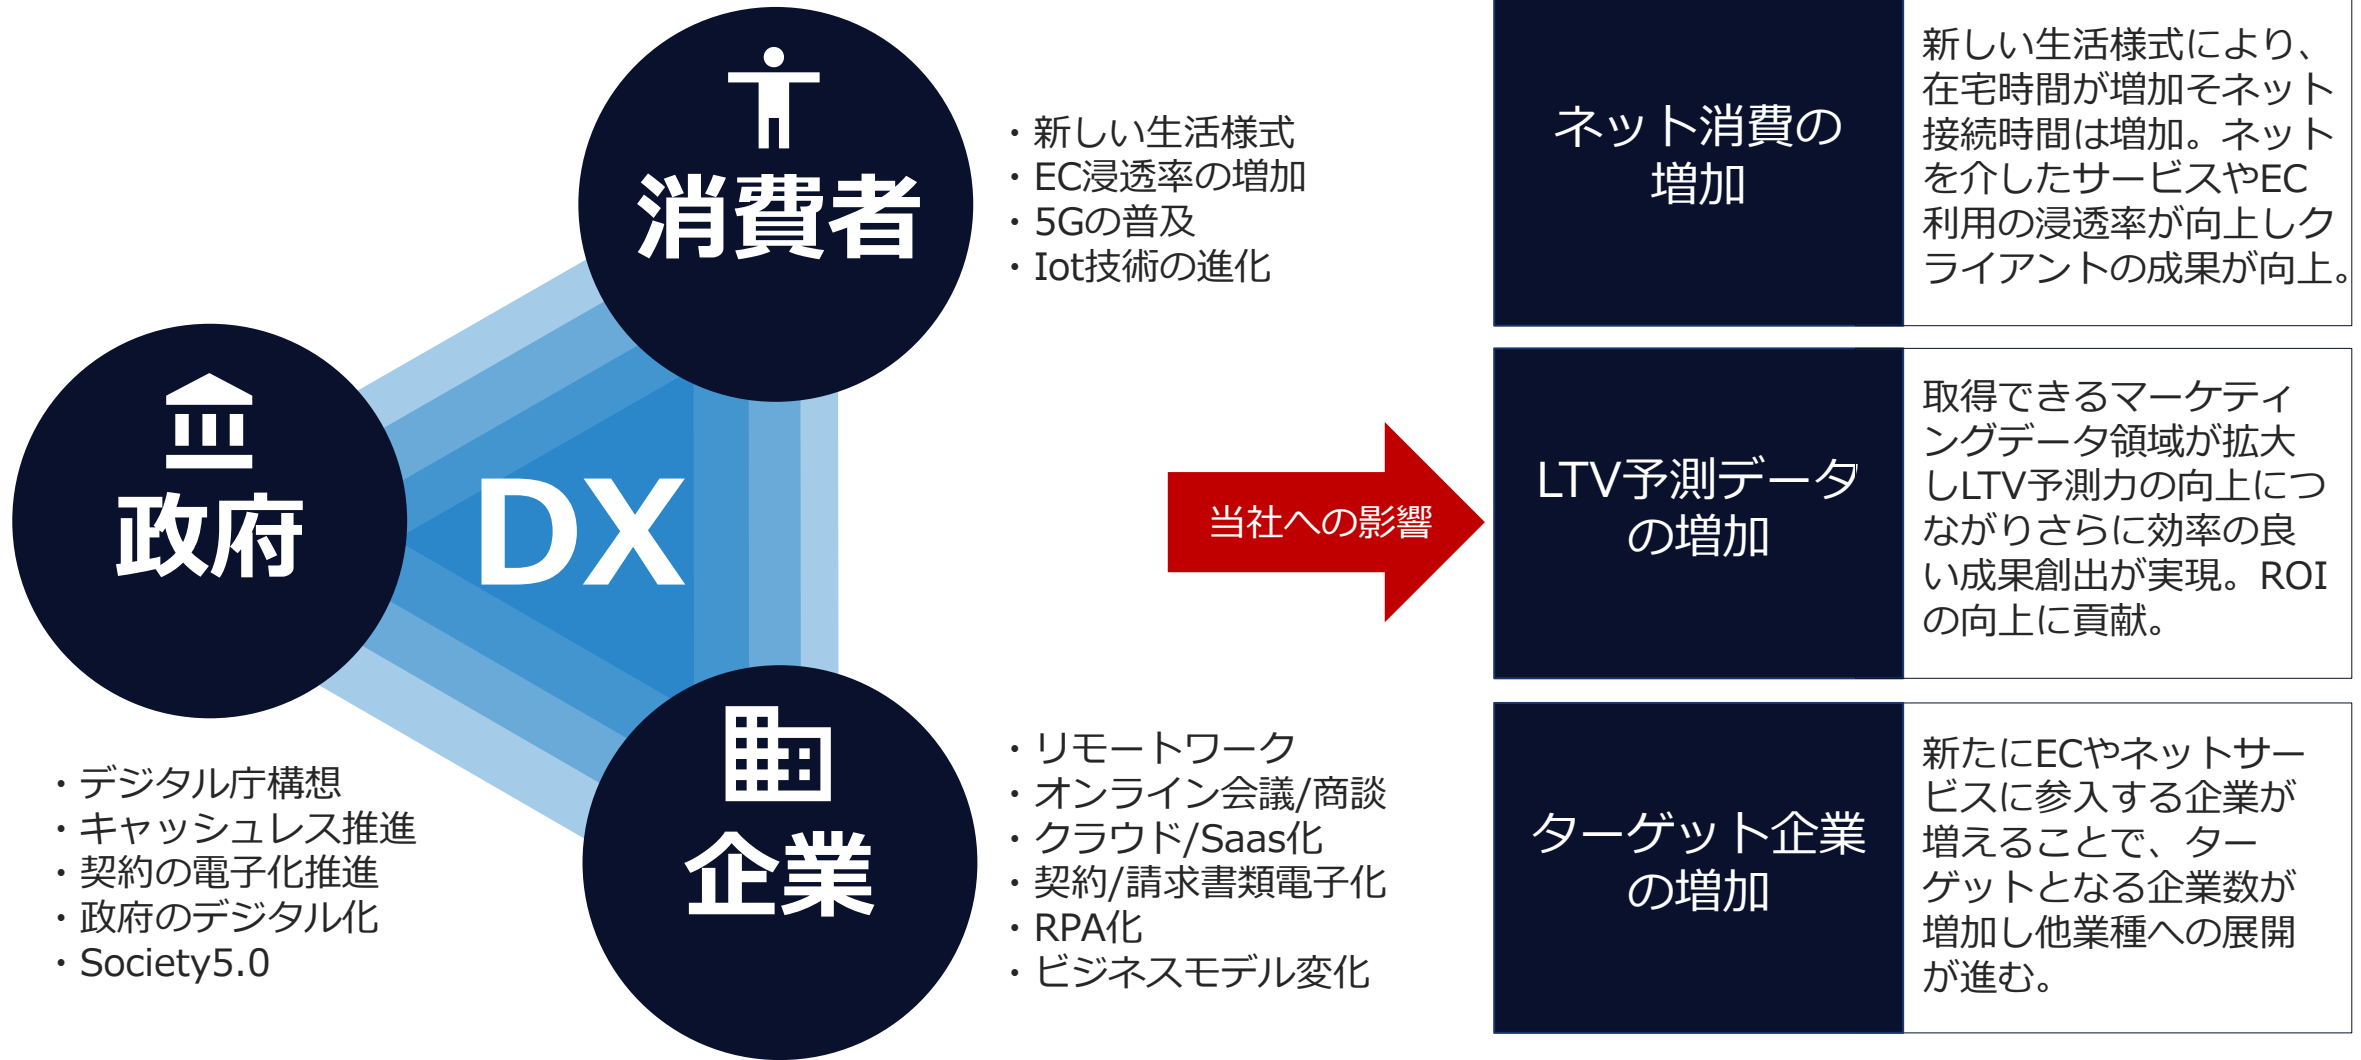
消費者

・新しい生活様式
・EC浸透率の増加
・5Gの普及
・Iot技術の進化

政府

DX

・デジタル庁構想
・キャッシュレス推進
・契約の電子化推進
・政府のデジタル化
・Society5.0

企業

・リモートワーク
・オンライン会議/商談
・クラウド/Saas化
・契約/請求書類電子化
・RPA化
・ビジネスモデル変化

当社への影響

| ネット消費の増加 | 新しい生活様式により、在宅時間が増加そネット接続時間は増加。ネットを介したサービスやEC利用の浸透率が向上しクライアントの成果が向上。 |
|---|---|
| LTV予測データの増加 | 取得できるマーケティングデータ領域が拡大しLTV予測力の向上につながりさらに効率の良い成果創出が実現。ROIの向上に貢献。 |
| ターゲット企業の増加 | 新たにECやネットサービスに参入する企業が増えることで、ターゲットとなる企業数が増加し他業種への展開が進む。 |